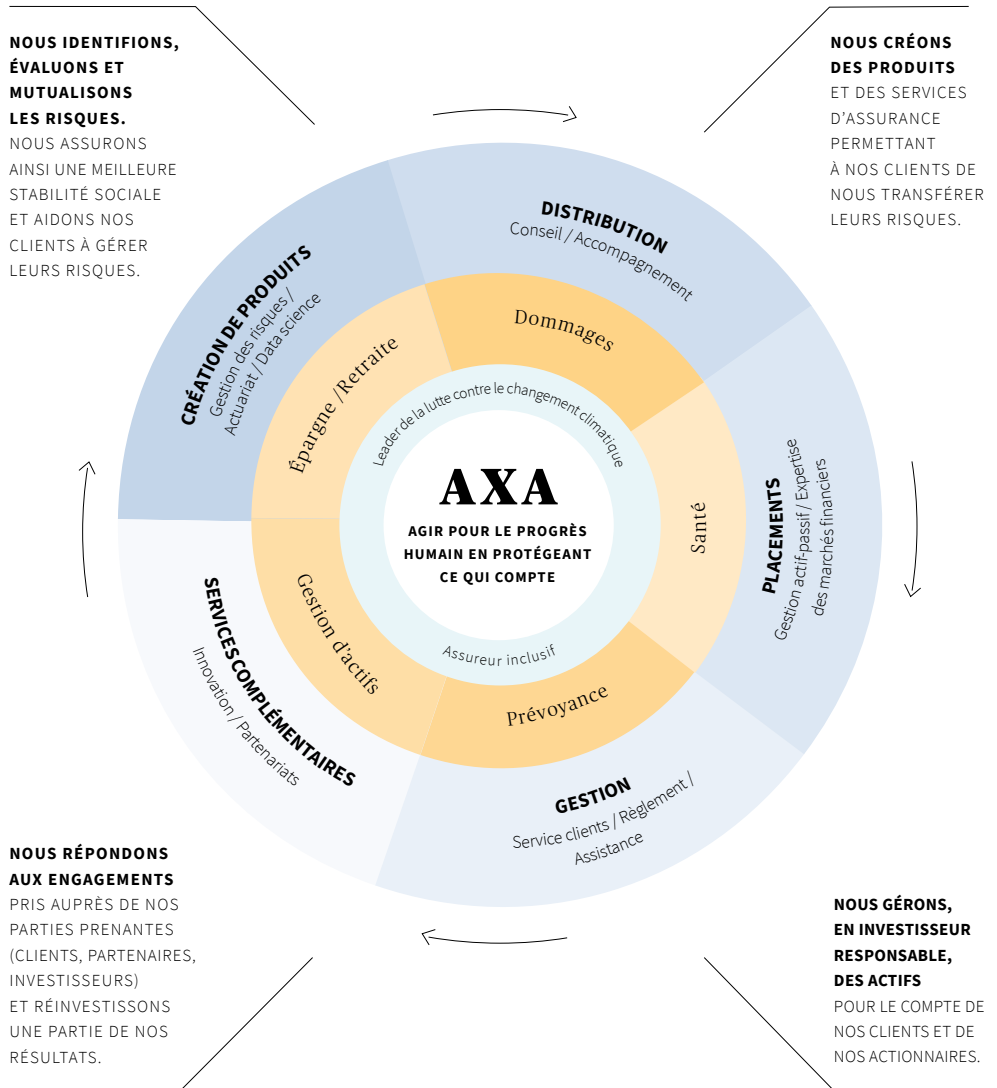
NOUS IDENTIFIONS, ÉVALUONS ET MUTUALISONS LES RISQUES. NOUS ASSURONS AINSI UNE MEILLEURE STABILITÉ SOCIALE ET AIDONS NOS CLIENTS À GÉRER LEURS RISQUES.

NOUS CRÉONS DES PRODUITS ET DES SERVICES D'ASSURANCE PERMETTANT À NOS CLIENTS DE NOUS TRANSFÉRER LEURS RISQUES.

DISTRIBUTION
Conseil / Accompagnement

CRÉATION DE PRODUITS
Gestion des risques / Actuariat / Data science

PLACEMENTS
Gestion actif-passif / Expertise des marchés financiers

GESTION
Service clients / Règlement / Assistance

SERVICES COMPLÉMENTAIRES
Innovation / Partenariats

Dommages

Santé

Prévoyance

Gestion d'actifs

Épargne / Retraite

Leader de la lutte contre le changement climatique

Assureur inclusif

AXA

AGIR POUR LE PROGRÈS HUMAIN EN PROTÉGEANT CE QUI COMPTE

NOUS RÉPONDONS AUX ENGAGEMENTS PRIS AUPRÈS DE NOS PARTIES PRENANTES (CLIENTS, PARTENAIRES, INVESTISSEURS) ET RÉINVESTISSONS UNE PARTIE DE NOS RÉSULTATS.

NOUS GÉRONS, EN INVESTISSEUR RESPONSABLE, DES ACTIFS POUR LE COMPTE DE NOS CLIENTS ET DE NOS ACTIONNAIRES.